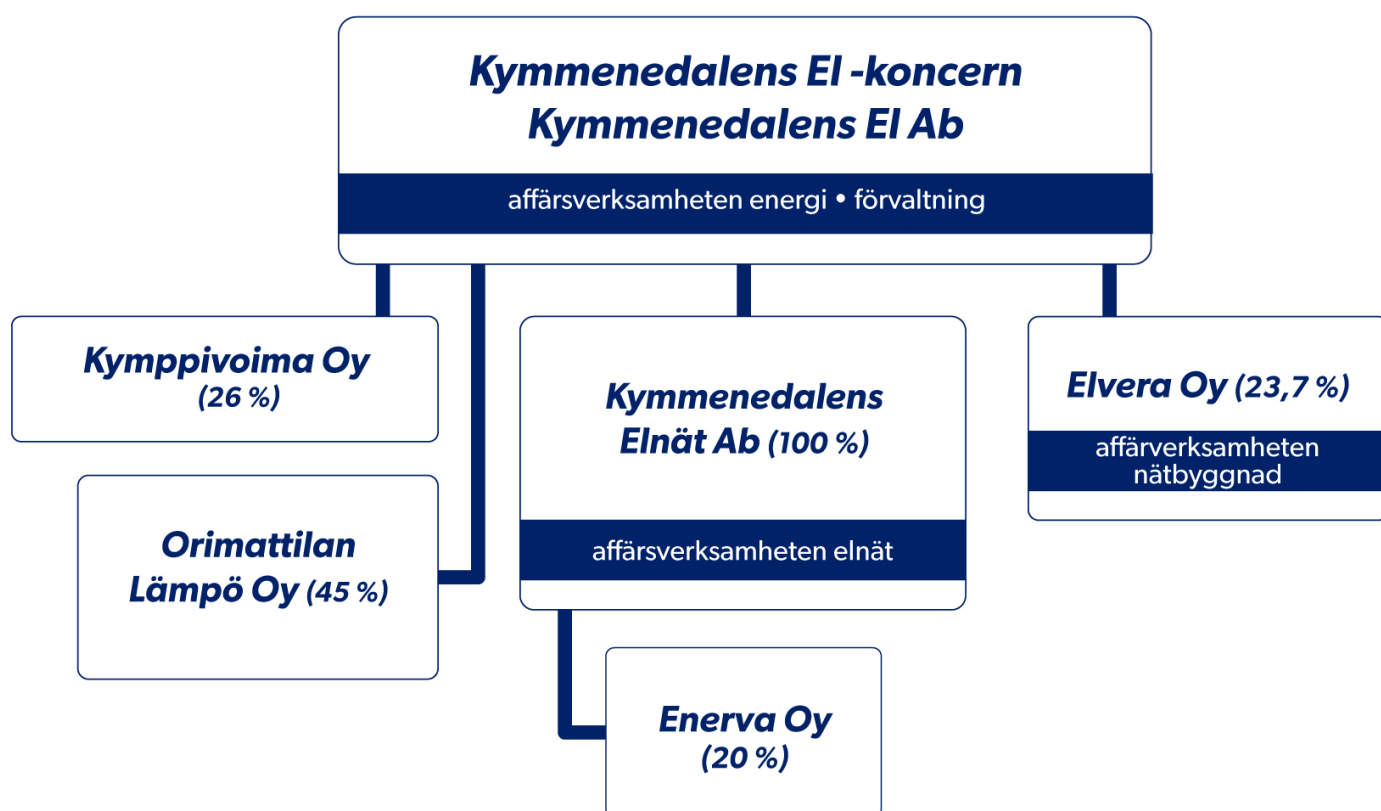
Kymmenedalens El -koncern
Kymmenedalens El Ab

affärsverksamheten energi • förvaltning

Kymppivoima Oy
(26 %)

Orimattilan Lämpö Oy (45 %)

Kymmenedalens Elnät Ab (100 %)

affärsverksamheten elnät

Enerva Oy
(20 %)

Elvera Oy (23,7 %)

affärverksamheten nätbyggnad